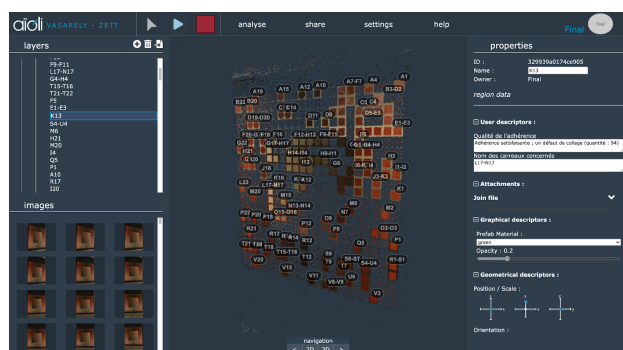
aïoli VASARELY - ZETT

analyse share settings help

Final

layers

F9-F11
L17-N17
G4-H4
T15-T16
T21-T22
F5
E1-E3
K13
S4-U4
M6
H21
M20
I4
Q5
P1
A10
R17
I20

images

A7-F7 A4 A1
A15 A13 A12 A10 B3-D3
B22 B20 C14
D19-D20 D11 D5-E3 E1-E3
F22-G F18 F16 F12-H13 F9-F11
G22 G17-H17 G5 G4-H4 H2
J20 I20 H18-I4 I4 J1-I2
J18 J3-K3
L22 K16 K13 K1
M20 L17-N17 M6
N15
P27 P20 P18 O15-O18 N13-N14 N7
R21 R19 Q9 P5 O2-O3
R13 R12 R14 Q5 P1
T21 T20 T15-T16 S9 R1-S1
V20 V15 S4-U4
V11 U8 V8-V9
V3

navigation
20 20

properties

ID : 329939a0174ce905
Name : K13
Owner : Final

region data

User descriptors :

Qualité de l'adhérence
Adhérence satisfaisante ; un défaut de collage (quantité : 94)

Nom des carreaux concernés
L17-N17

Attachments :

Join file

Graphical descriptors :

Prefab Material :
green
Opacity : 0.2

Geometrical descriptors :

Position / Scale :

Orientation :